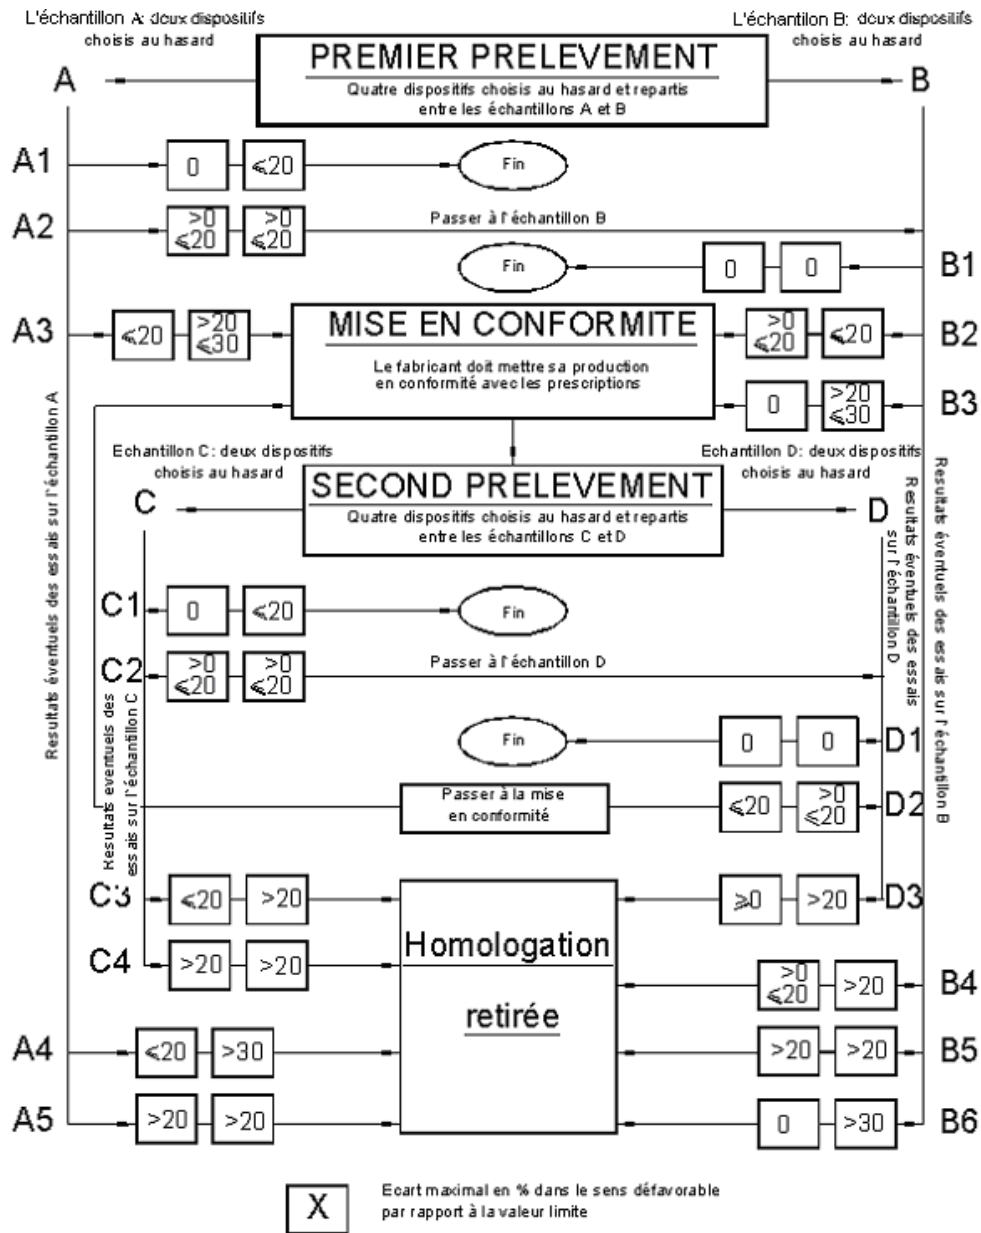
L'échantillon A: deux dispositifs choisis au hasard

L'échantillon B: deux dispositifs choisis au hasard

PREMIER PRELEVEMENT
Quatre dispositifs choisis au hasard et repartis entre les échantillons A et B

A

B

A1 0 $\leqslant 20$ Fin

A2 $>0$ $\leqslant 20$ $>0$ $\leqslant 20$ Passer à l'échantillon B

Fin 0 0 B1

A3 $\leqslant 20$ $>20$ $\leqslant 30$

MISE EN CONFORMITE
Le fabricant doit mettre sa production en conformité avec les prescriptions

$>0$ $\leqslant 20$ $\leqslant 20$ B2

0 $>20$ $\leqslant 30$ B3

Echantillon C: deux dispositifs choisis au hasard

Echantillon D: deux dispositifs choisis au hasard

SECOND PRELEVEMENT
Quatre dispositifs choisis au hasard et repartis entre les échantillons C et D

C

D

Resultats éventuels des essais sur l'échantillon A

Resultats éventuels des essais sur l'échantillon B

Resultats éventuels des essais sur l'échantillon D

Resultats éventuels des essais sur l'échantillon C

C1 0 $\leqslant 20$ Fin

C2 $>0$ $\leqslant 20$ $>0$ $\leqslant 20$ Passer à l'échantillon D

Fin 0 0 D1

Passer à la mise en conformité

$\leqslant 20$ $>0$ $\leqslant 20$ D2

C3 $\leqslant 20$ $>20$

$\geqslant 0$ $>20$ D3

C4 $>20$ $>20$

Homologation

retirée

$>0$ $\leqslant 20$ $>20$ B4

A4 $\leqslant 20$ $>30$

$>20$ $>20$ B5

A5 $>20$ $>20$

0 $>30$ B6

X

Ecart maximal en % dans le sens défavorable par rapport à la valeur limite